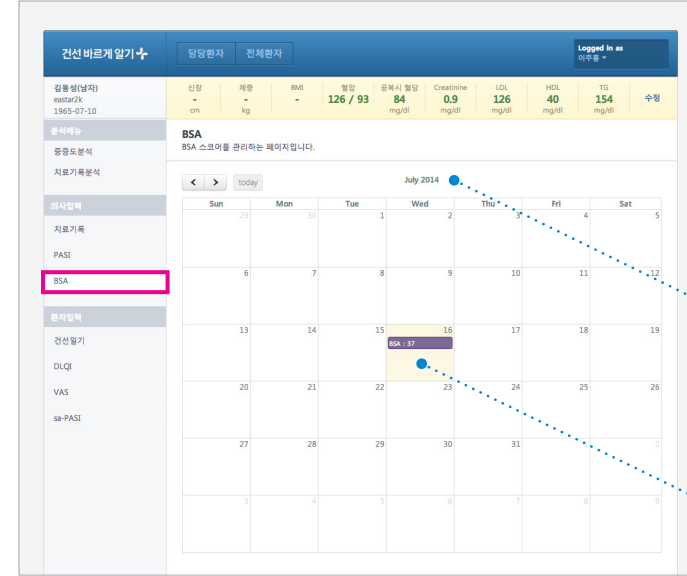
건선 바르게 알기

담당환자 전체환자

Logged in as
이주용

김동성(남자)
eastar2k
1965-07-10

| 신장 | 체중 | BMI | 혈압 | 공복시 혈당 | Creatinine | LDL | HDL | TG | |
|---|---|---|---|---|---|---|---|---|---|
| - cm | - kg | - | 126 / 93 | 84 mg/dl | 0.9 mg/dl | 126 mg/dl | 40 mg/dl | 154 mg/dl | 수정 |

분석메뉴
중증도분석
치료기록분석

의사입력
치료기록
PASI
BSA

환자입력
건선일기
DLQI
VAS
sa-PASI

BSA
BSA 스코어를 관리하는 페이지입니다.

< > today

July 2014

| Sun | Mon | Tue | Wed | Thu | Fri | Sat |
|---|---|---|---|---|---|---|
| 29 | 30 | 1 | 2 | 3 | 4 | 5 |
| 6 | 7 | 8 | 9 | 10 | 11 | 12 |
| 13 | 14 | 15 | 16 BSA : 37 | 17 | 18 | 19 |
| 20 | 21 | 22 | 23 | 24 | 25 | 26 |
| 27 | 28 | 29 | 30 | 31 | 1 | 2 |
| 3 | 4 | 5 | 6 | 7 | 8 | 9 |